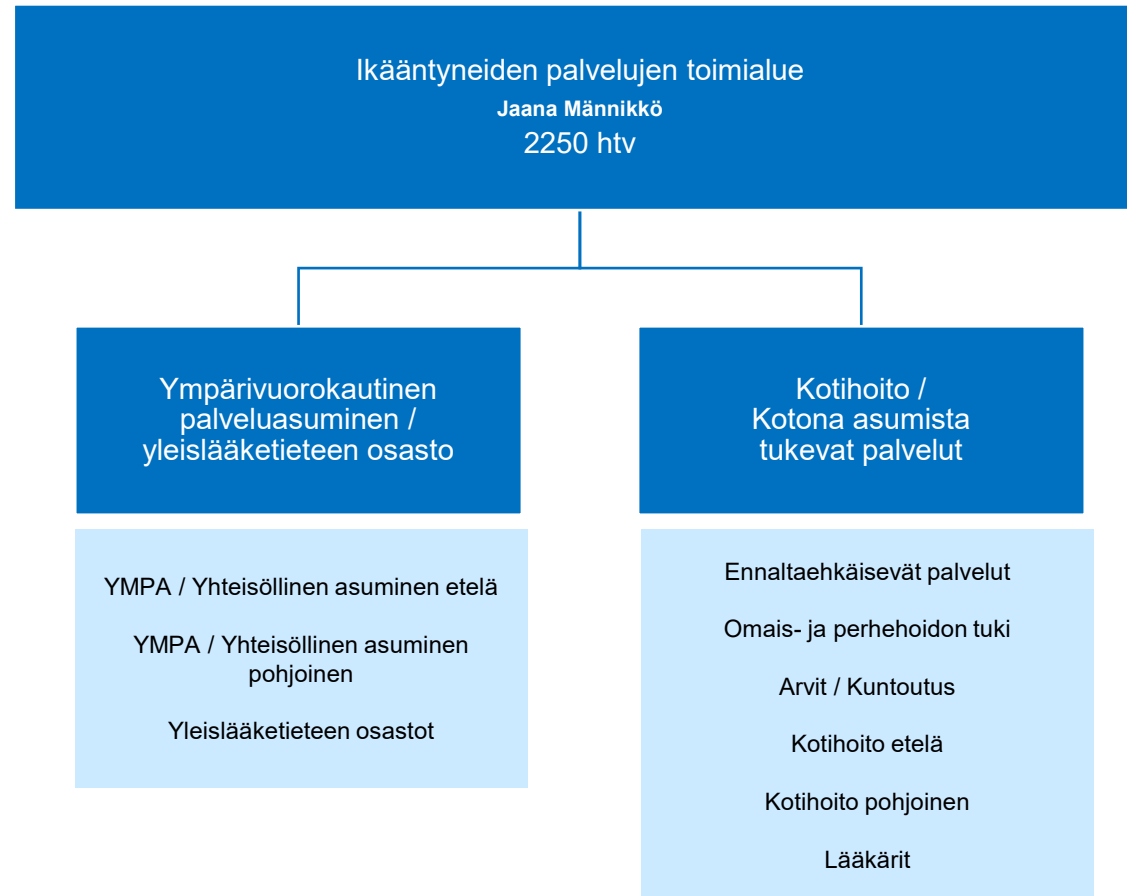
Ikääntyneiden palvelujen toimialue
Jaana Männikkö
2250 htv

Ympärivuorokautinen palveluasuminen / yleislääketieteen osasto

YMPA / Yhteisöllinen asuminen etelä

YMPA / Yhteisöllinen asuminen pohjoinen

Yleislääketieteen osastot

Kotihoito / Kotona asumista tukevat palvelut

Ennaltaehkäisevät palvelut

Omais- ja perhehoidon tuki

Arvit / Kuntoutus

Kotihoito etelä

Kotihoito pohjoinen

Lääkärit